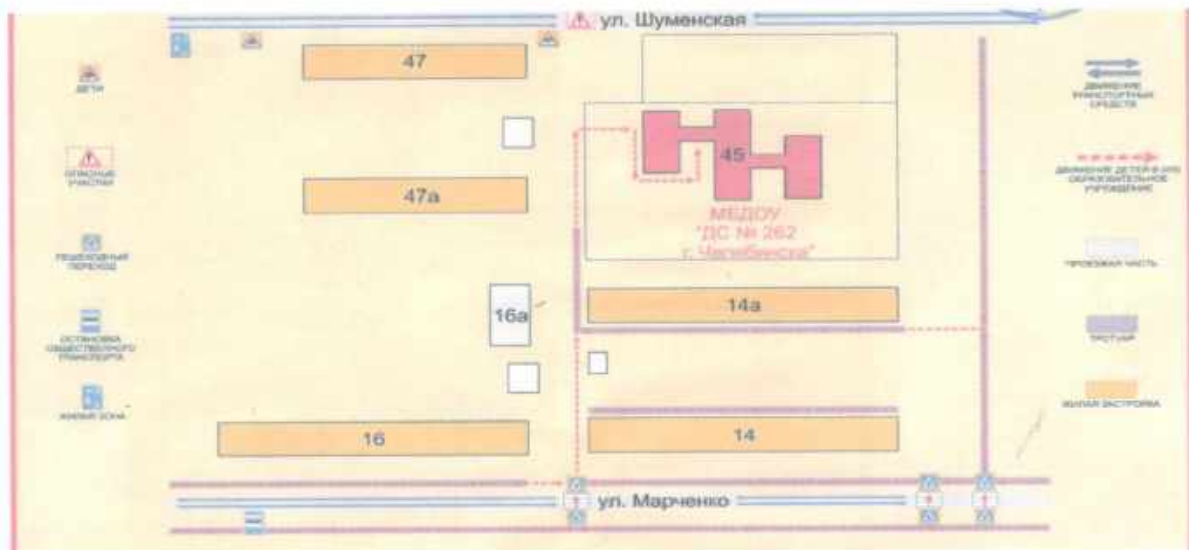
ул. Шуменская

47

47а

45

МБДОУ
"ДС № 262
г. Челябинска"

14а

16а

16

14

ул. Марченко

ДЕТИ

ОПАСНЫЕ УЧАСТКИ

ПЕШЕХОДНЫЙ ПЕРЕХОД

ОСТАНОВКА ОБЩЕСТВЕННОГО ТРАНСПОРТА

ЖИЛАЯ ЗОНА

ДВИЖЕНИЕ ТРАНСПОРТНЫХ СРЕДСТВ

ДВИЖЕНИЕ ДЕТЕЙ В (ИЗ) ОБРАЗОВАТЕЛЬНОЕ УЧРЕЖДЕНИЕ

ПРОЕЗЖАЯ ЧАСТЬ

ТРОТУАР

ЖИЛАЯ ЗАСТРОЙКА